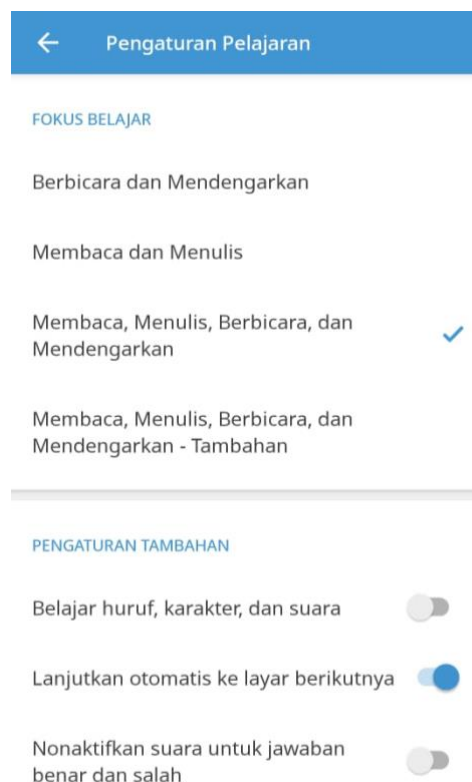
← Pengaturan Pelajaran

FOKUS BELAJAR

Berbicara dan Mendengarkan

Membaca dan Menulis

Membaca, Menulis, Berbicara, dan Mendengarkan ✓

Membaca, Menulis, Berbicara, dan Mendengarkan - Tambahan

PENGATURAN TAMBAHAN

Belajar huruf, karakter, dan suara

Lanjutkan otomatis ke layar berikutnya

Nonaktifkan suara untuk jawaban benar dan salah